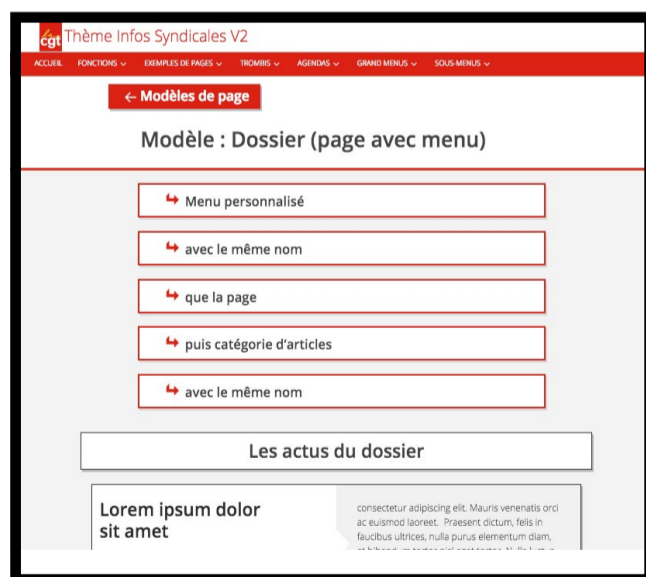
cgt Thème Infos Syndicales V2

ACCUEIL FONCTIONS EXEMPLES DE PAGES TROMBIS AGENDAS GRAND MENUS SOUS-MENUS

← Modèles de page

Modèle : Dossier (page avec menu)

Menu personnalisé

avec le même nom

que la page

puis catégorie d'articles

avec le même nom

Les actus du dossier

Lorem ipsum dolor sit amet

consectetur adipiscing elit. Mauris venenatis orci ac euismod laoreet. Praesent dictum, felis in faucibus ultrices, nulla purus elementum diam, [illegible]